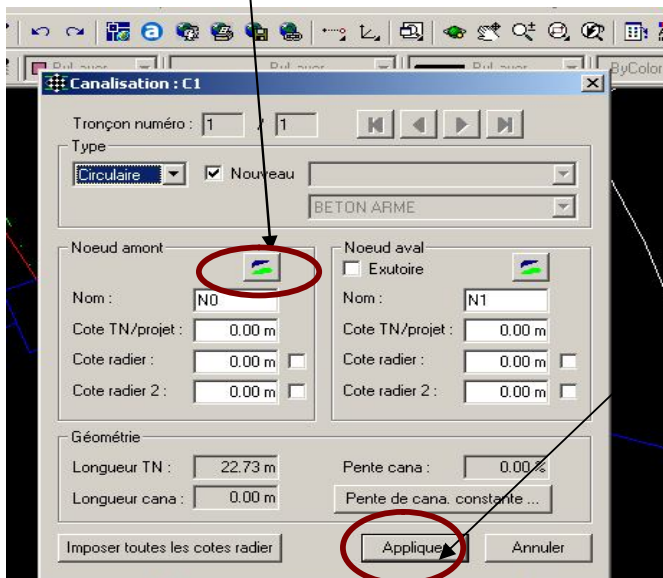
Canalisation : C1

Tronçon numéro : 1 / 1

Type

Circulaire

Nouveau

BETON ARME

Noeud amont

Nom : N0

Cote TN/projet : 0.00 m

Cote radier : 0.00 m

Cote radier 2 : 0.00 m

Noeud aval

Exutoire

Nom : N1

Cote TN/projet : 0.00 m

Cote radier : 0.00 m

Cote radier 2 : 0.00 m

Géométrie

Longueur TN : 22.73 m

Longueur cana : 0.00 m

Pente cana : 0.00 %

Pente de cana. constante ...

Imposer toutes les cotes radier

Appliquer

Annuler

ByColor